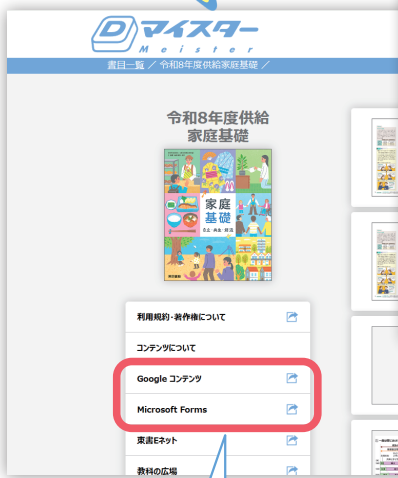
Dマイスター
Meister

書目一覧 ／ 令和8年度供給家庭基礎 ／

令和8年度供給
家庭基礎

家庭
基礎

東京書籍

利用規約・著作権について

コンテンツについて

Google コンテンツ

Microsoft Forms

東書Eネット

教科の広場